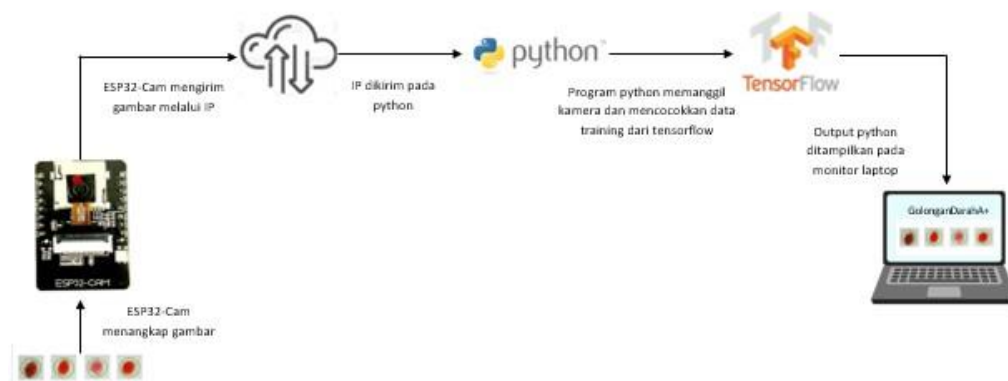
ESP32-Cam mengirim gambar melalui IP

IP dikirim pada python

python

Program python memanggil kamera dan mencocokkan data training dari tensorflow

TensorFlow

Output python ditampilkan pada monitor laptop

GolonganDarahA+

ESP32-CAM

ESP32-Cam menangkap gambar